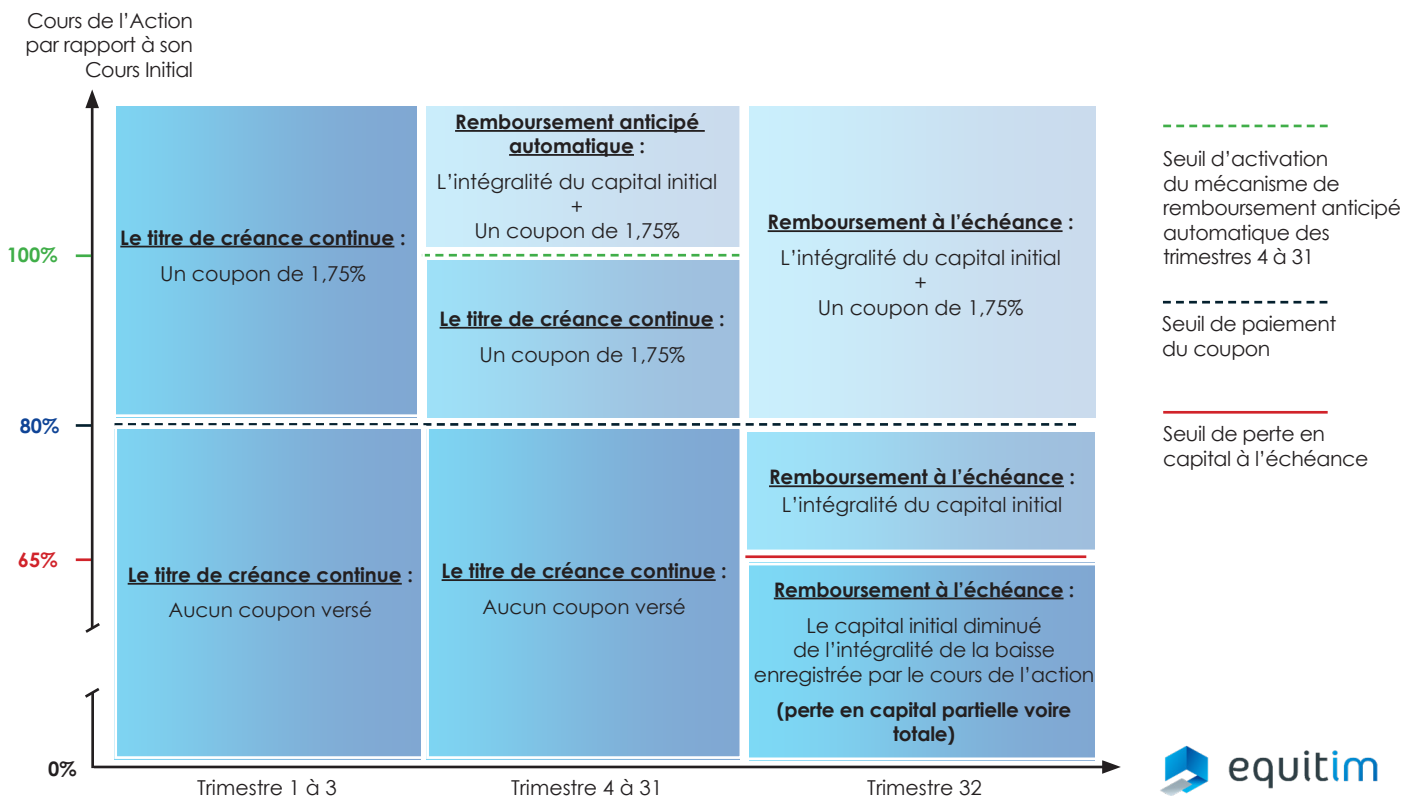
Cours de l'Action par rapport à son Cours Initial

100%

80%

65%

0%

Le titre de créance continue :
Un coupon de 1,75%

Le titre de créance continue :
Aucun coupon versé

Remboursement anticipé automatique :
L'intégralité du capital initial
+
Un coupon de 1,75%

Le titre de créance continue :
Un coupon de 1,75%

Le titre de créance continue :
Aucun coupon versé

Remboursement à l'échéance :
L'intégralité du capital initial
+
Un coupon de 1,75%

Remboursement à l'échéance :
L'intégralité du capital initial

Remboursement à l'échéance :
Le capital initial diminué de l'intégralité de la baisse enregistrée par le cours de l'action
(perte en capital partielle voire totale)

Trimestre 1 à 3

Trimestre 4 à 31

Trimestre 32

Seuil d'activation du mécanisme de remboursement anticipé automatique des trimestres 4 à 31

Seuil de paiement du coupon

Seuil de perte en capital à l'échéance

equitim